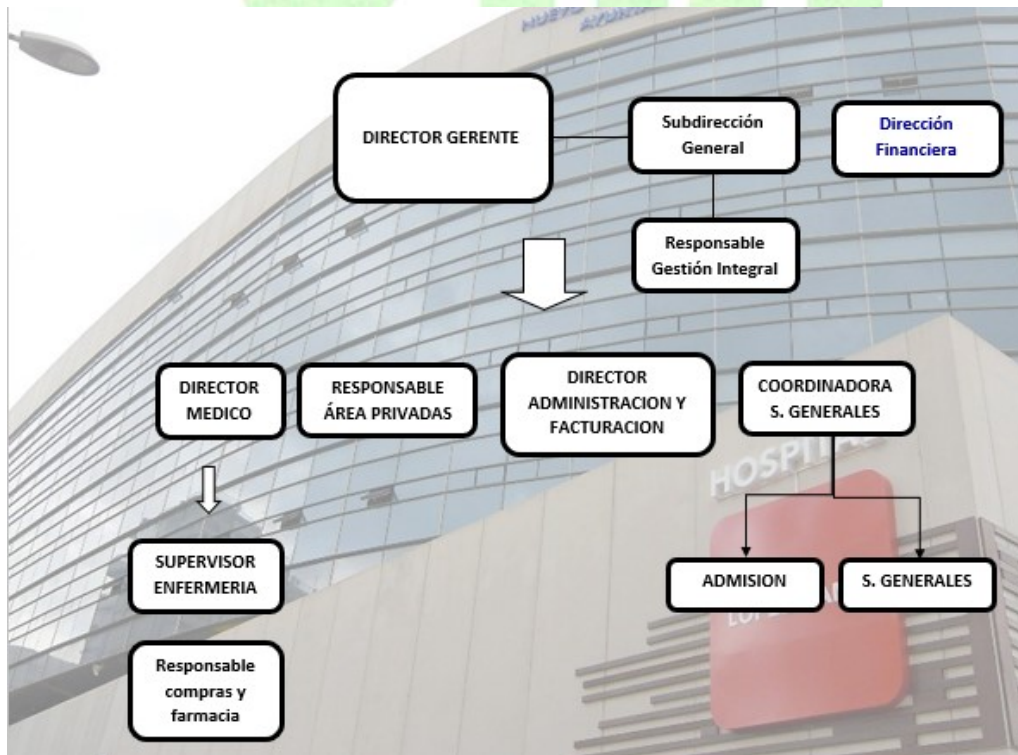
DIRECTOR GERENTE

Subdirección General

Dirección Financiera

Responsable Gestión Integral

DIRECTOR MEDICO

RESPONSABLE ÁREA PRIVADAS

DIRECTOR ADMINISTRACION Y FACTURACION

COORDINADORA S. GENERALES

HOSPIT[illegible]

SUPERVISOR ENFERMERIA

ADMISION

S. GENERALES

Responsable compras y farmacia